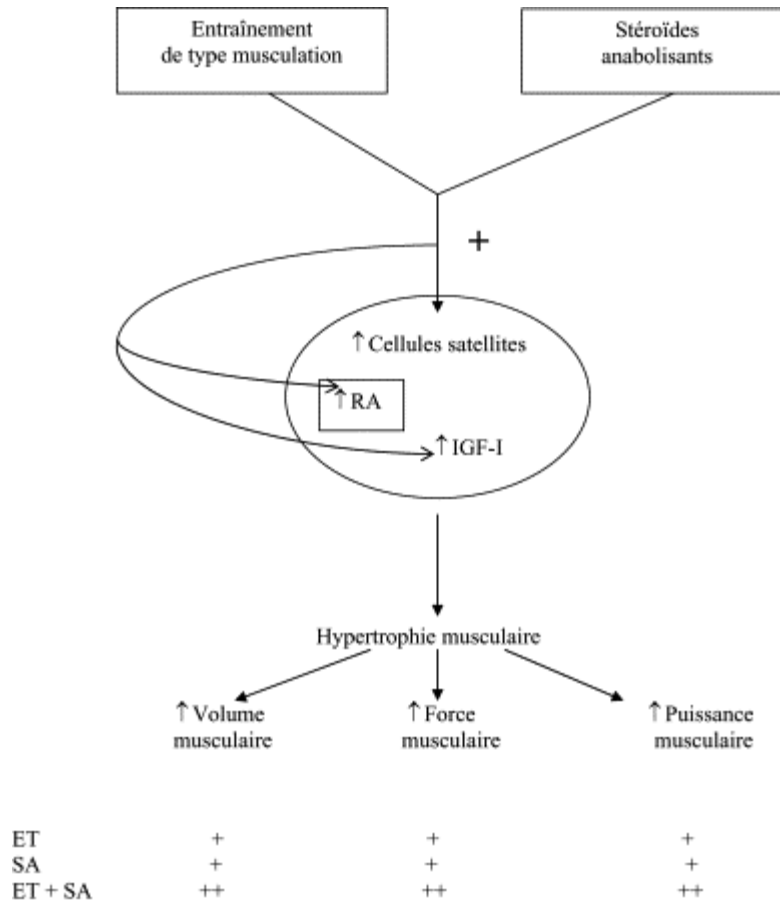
Entraînement de type musculation

Stéroïdes anabolisants

+

↑ Cellules satellites

↑ RA

↑ IGF-I

Hypertrophie musculaire

↑ Volume musculaire

↑ Force musculaire

↑ Puissance musculaire

| | | | |
|---|---|---|---|
| ET | + | + | + |
| SA | + | + | + |
| ET + SA | ++ | ++ | ++ |